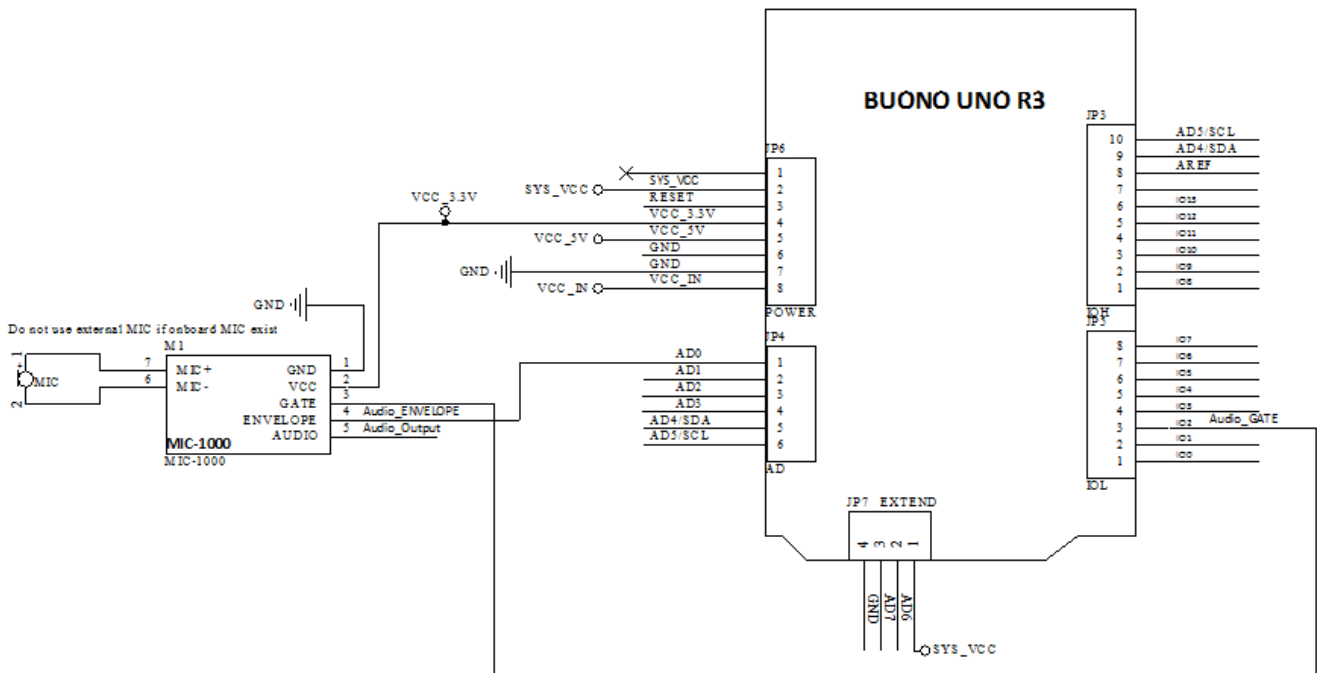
BUONO UNO R3

JP3
10 AD5/SCL
9 AD4/SDA
8 AREF
7
6 IO13
5 IO12
4 IO11
3 IO10
2 IO9
1 IO8
IOH

JP6
SYS_VCC 1
SYS_VCC
RESET 3
2
VCC_3.3V 4
VCC_5V 5
GND 6
GND 7
VCC_IN 8
POWER

VCC_3.3V
VCC_5V
GND
VCC_IN

GND

Do not use external MIC if onboard MIC exist
M1
1
2
MIC
7 MIC+
6 MIC-
GND 1
VCC 2
GATE 3
ENVELOPE 4 Audio_ENVELOPE
AUDIO 5 Audio_Output
MIC-1000
MIC-1000

JP4
AD0 1
AD1 2
AD2 3
AD3 4
AD4/SDA 5
AD5/SCL 6
AD

JP5
8 IO7
7 IO6
6 IO5
5 IO4
4 IO3
3 IO2 Audio_GATE
2 IO1
1 IO0
IOL

JP7 EXTEND
4 3 2 1
GND
AD7
AD6
SYS_VCC